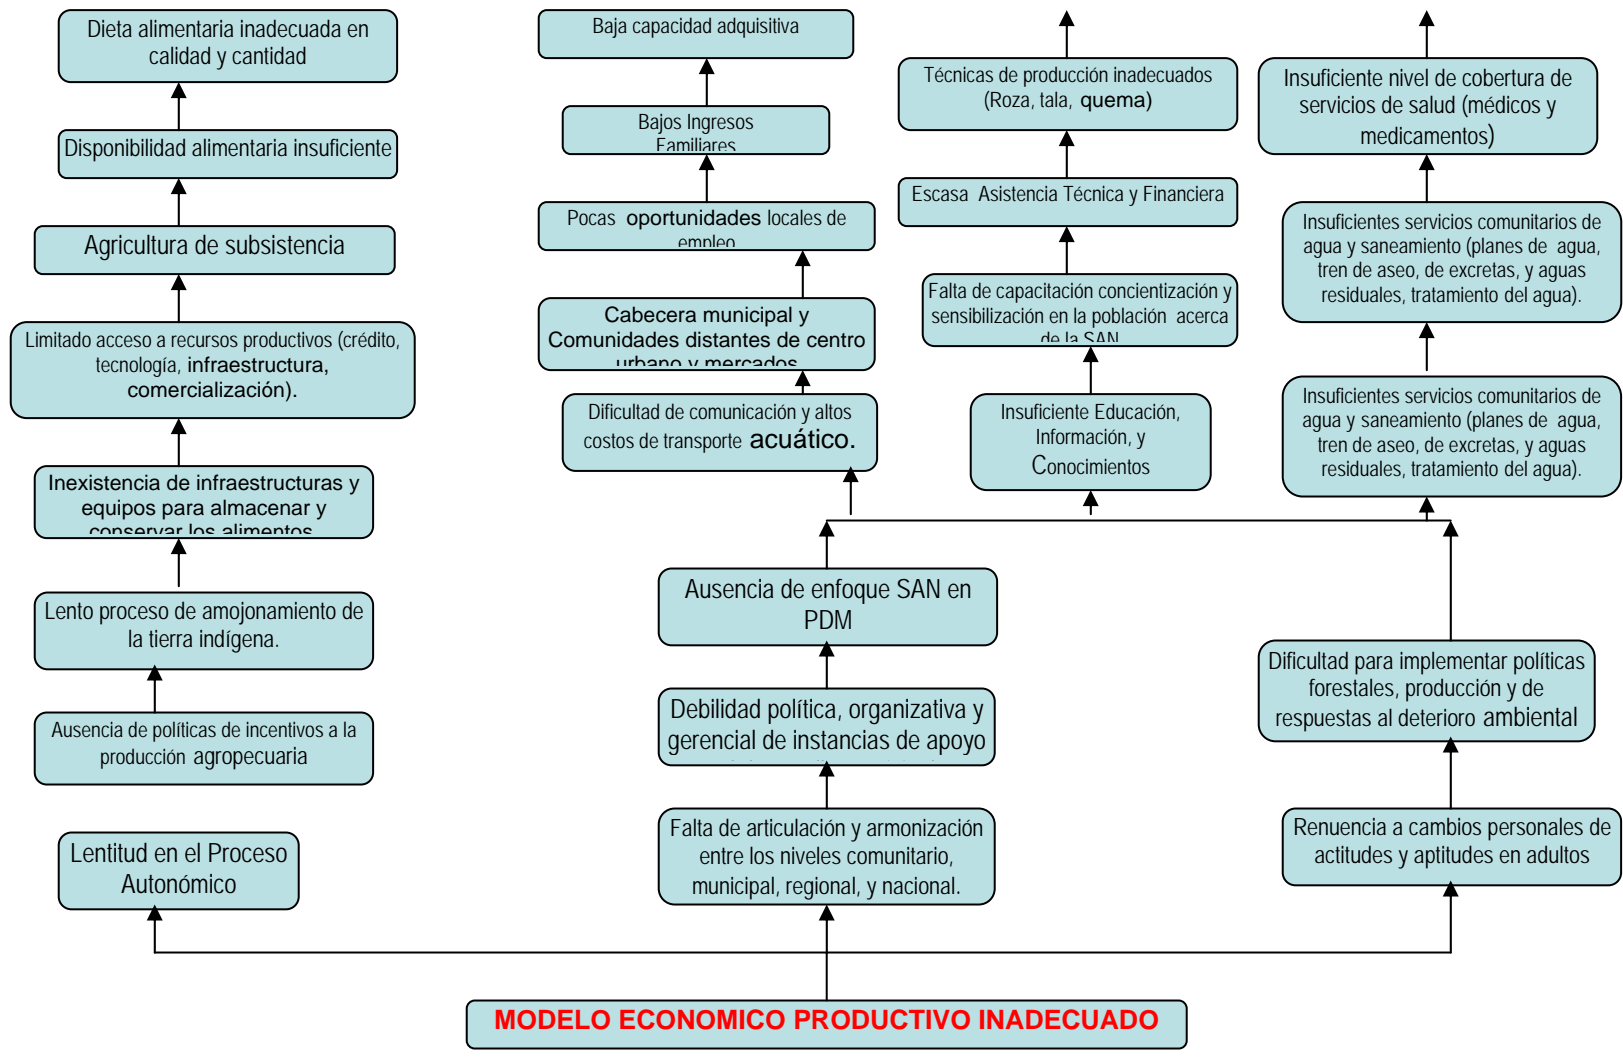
Dieta alimentaria inadecuada en calidad y cantidad

Disponibilidad alimentaria insuficiente

Agricultura de subsistencia

Limitado acceso a recursos productivos (crédito, tecnología, infraestructura, comercialización).

Inexistencia de infraestructuras y equipos para almacenar y conservar los alimentos

Lento proceso de amojonamiento de la tierra indígena.

Ausencia de políticas de incentivos a la producción agropecuaria

Lentitud en el Proceso Autonómico

Baja capacidad adquisitiva

Bajos Ingresos Familiares

Pocas oportunidades locales de empleo

Cabecera municipal y Comunidades distantes de centro urbano y mercados

Dificultad de comunicación y altos costos de transporte acuático.

Técnicas de producción inadecuados (Roza, tala, quema)

Escasa Asistencia Técnica y Financiera

Falta de capacitación concientización y sensibilización en la población acerca de la SAN

Insuficiente Educación, Información, y Conocimientos

Insuficiente nivel de cobertura de servicios de salud (médicos y medicamentos)

Insuficientes servicios comunitarios de agua y saneamiento (planes de agua, tren de aseo, de excretas, y aguas residuales, tratamiento del agua).

Insuficientes servicios comunitarios de agua y saneamiento (planes de agua, tren de aseo, de excretas, y aguas residuales, tratamiento del agua).

Ausencia de enfoque SAN en PDM

Debilidad política, organizativa y gerencial de instancias de apoyo

Falta de articulación y armonización entre los niveles comunitario, municipal, regional, y nacional.

Dificultad para implementar políticas forestales, producción y de respuestas al deterioro ambiental

Renuencia a cambios personales de actitudes y aptitudes en adultos

MODELO ECONOMICO PRODUCTIVO INADECUADO